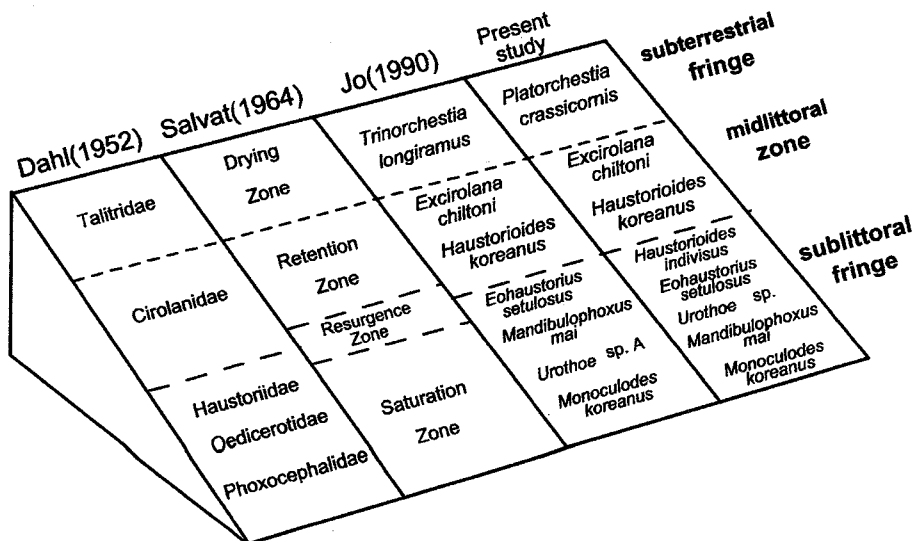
Dahl(1952) | Salvat(1964) | Jo(1990) | Present study

Talitridae | Drying Zone | Trinorchestia longiramus | Platorchestia crassicornis | subterrestrial fringe

Cirolanidae | Retention Zone | Excirolana chiltoni | Excirolana chiltoni | midlittoral zone

Resurgence Zone | Haustorioides koreanus | Haustorioides koreanus

Haustoriidae | Saturation Zone | Eohaustorius setulosus | Haustorioides indivisus | sublittoral fringe

Oedicerotidae | Mandibulophoxus mai | Eohaustorius setulosus

Phoxocephalidae | Urothoe sp. A | Urothoe sp.

Monoculodes koreanus | Mandibulophoxus mai

Monoculodes koreanus